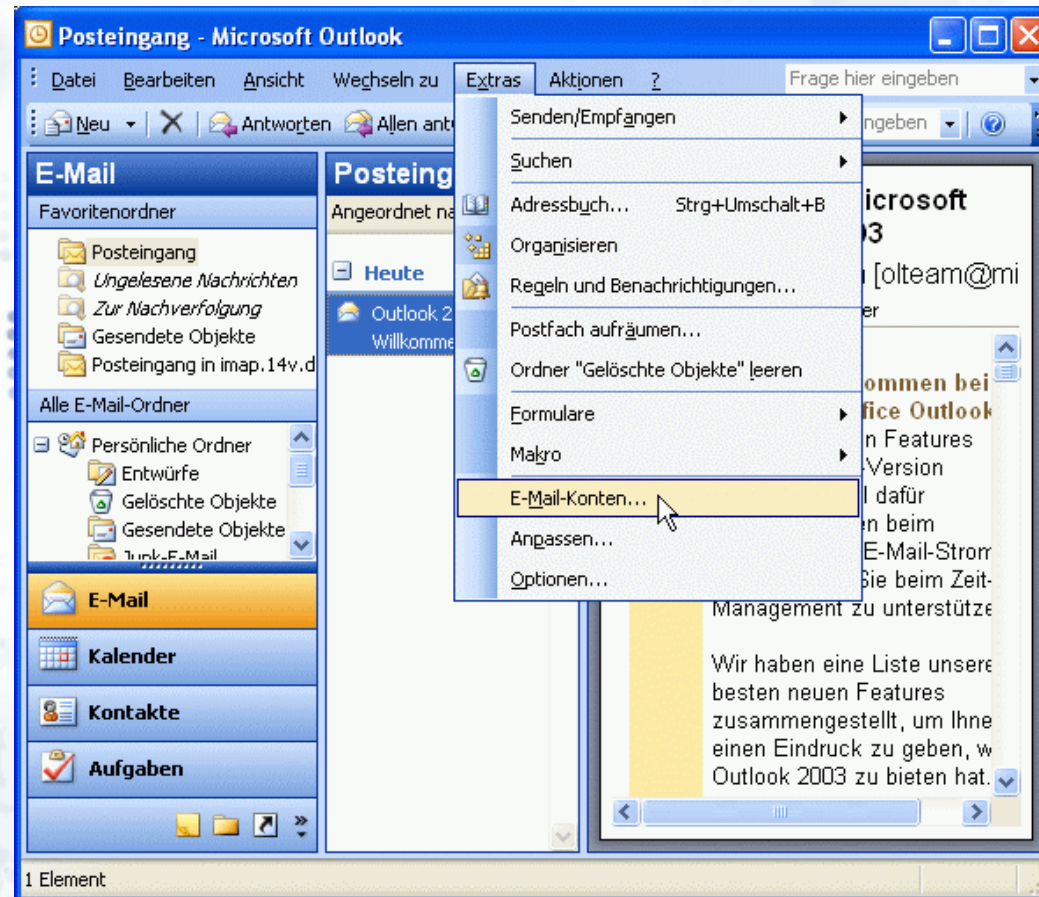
Posteingang - Microsoft Outlook

Datei Bearbeiten Ansicht Wechseln zu Extras Aktionen ?

Frage hier eingeben

Neu | Antworten | Allen ant

ngeben

E-Mail

Favoritenordner

Posteingang
Ungelesene Nachrichten
Zur Nachverfolgung
Gesendete Objekte
Posteingang in imap.14v.d

Alle E-Mail-Ordner

Persönliche Ordner
Entwürfe
Gelöschte Objekte
Gesendete Objekte
Junk-E-Mail

E-Mail
Kalender
Kontakte
Aufgaben

Posteing

Angeordnet na

Heute

Outlook 2
Willkomme

Senden/Empfangen
Suchen
Adressbuch... Strg+Umschalt+B
Organisieren
Regeln und Benachrichtigungen...
Postfach aufräumen...
Ordner "Gelöschte Objekte" leeren
Formulare
Makro
E-Mail-Konten...
Anpassen...
Optionen...

icrosoft
03
n [olteam@mi
er

ommen bei
fice Outlook
n Features
-Version
l dafür
en beim
E-Mail-Strom
Sie beim Zeit-
Management zu unterstütze

Wir haben eine Liste unsere
besten neuen Features
zusammengestellt, um Ihne
einen Eindruck zu geben, w
Outlook 2003 zu bieten hat.

1 Element